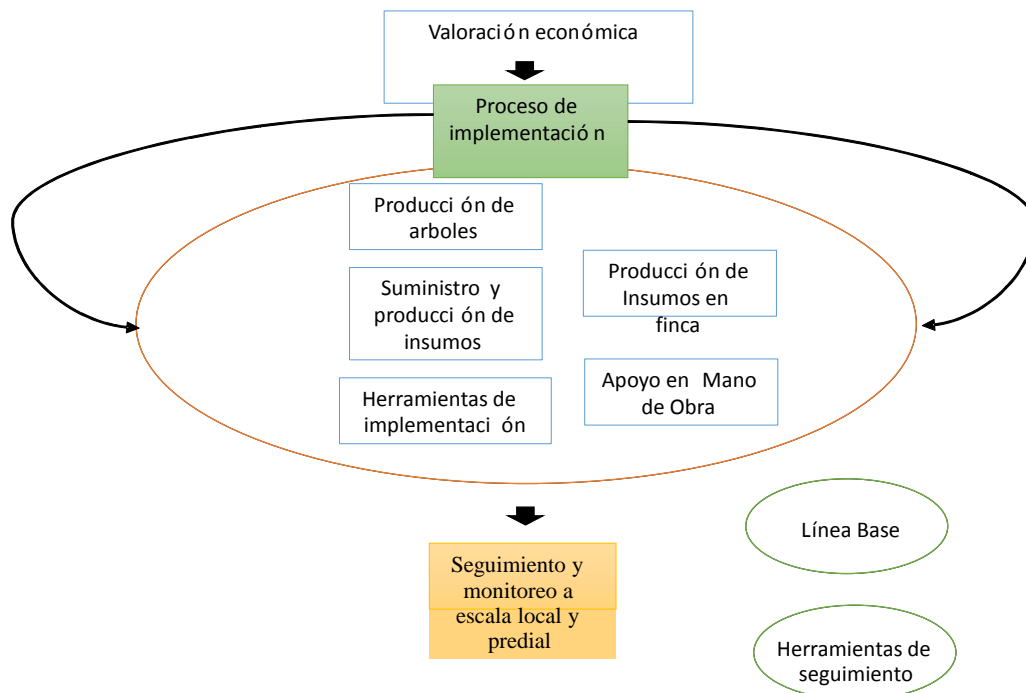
Valoración económica

Proceso de implementación

Producción de arboles

Suministro y producción de insumos

Herramientas de implementación

Producción de Insumos en finca

Apoyo en Mano de Obra

Seguimiento y monitoreo a escala local y predial

Línea Base

Herramientas de seguimiento